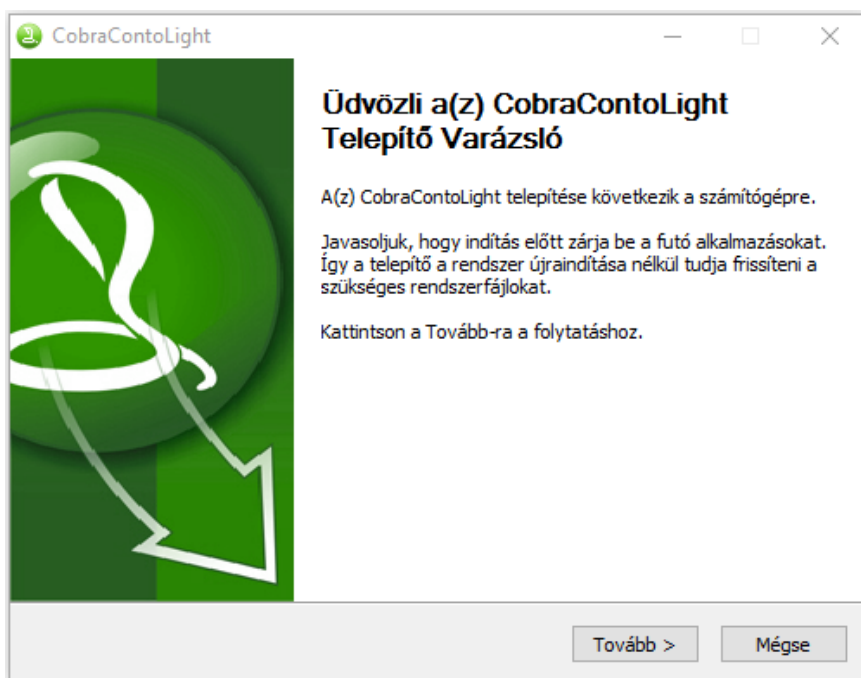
CobraContoLight

Üdvözli a(z) CobraContoLight Telepítő Varázsló

A(z) CobraContoLight telepítése következik a számítógépre.

Javasoljuk, hogy indítás előtt zárja be a futó alkalmazásokat. Így a telepítő a rendszer újraindítása nélkül tudja frissíteni a szükséges rendszerfájlokat.

Kattintson a Tovább-ra a folytatáshoz.

Tovább >

Mégse